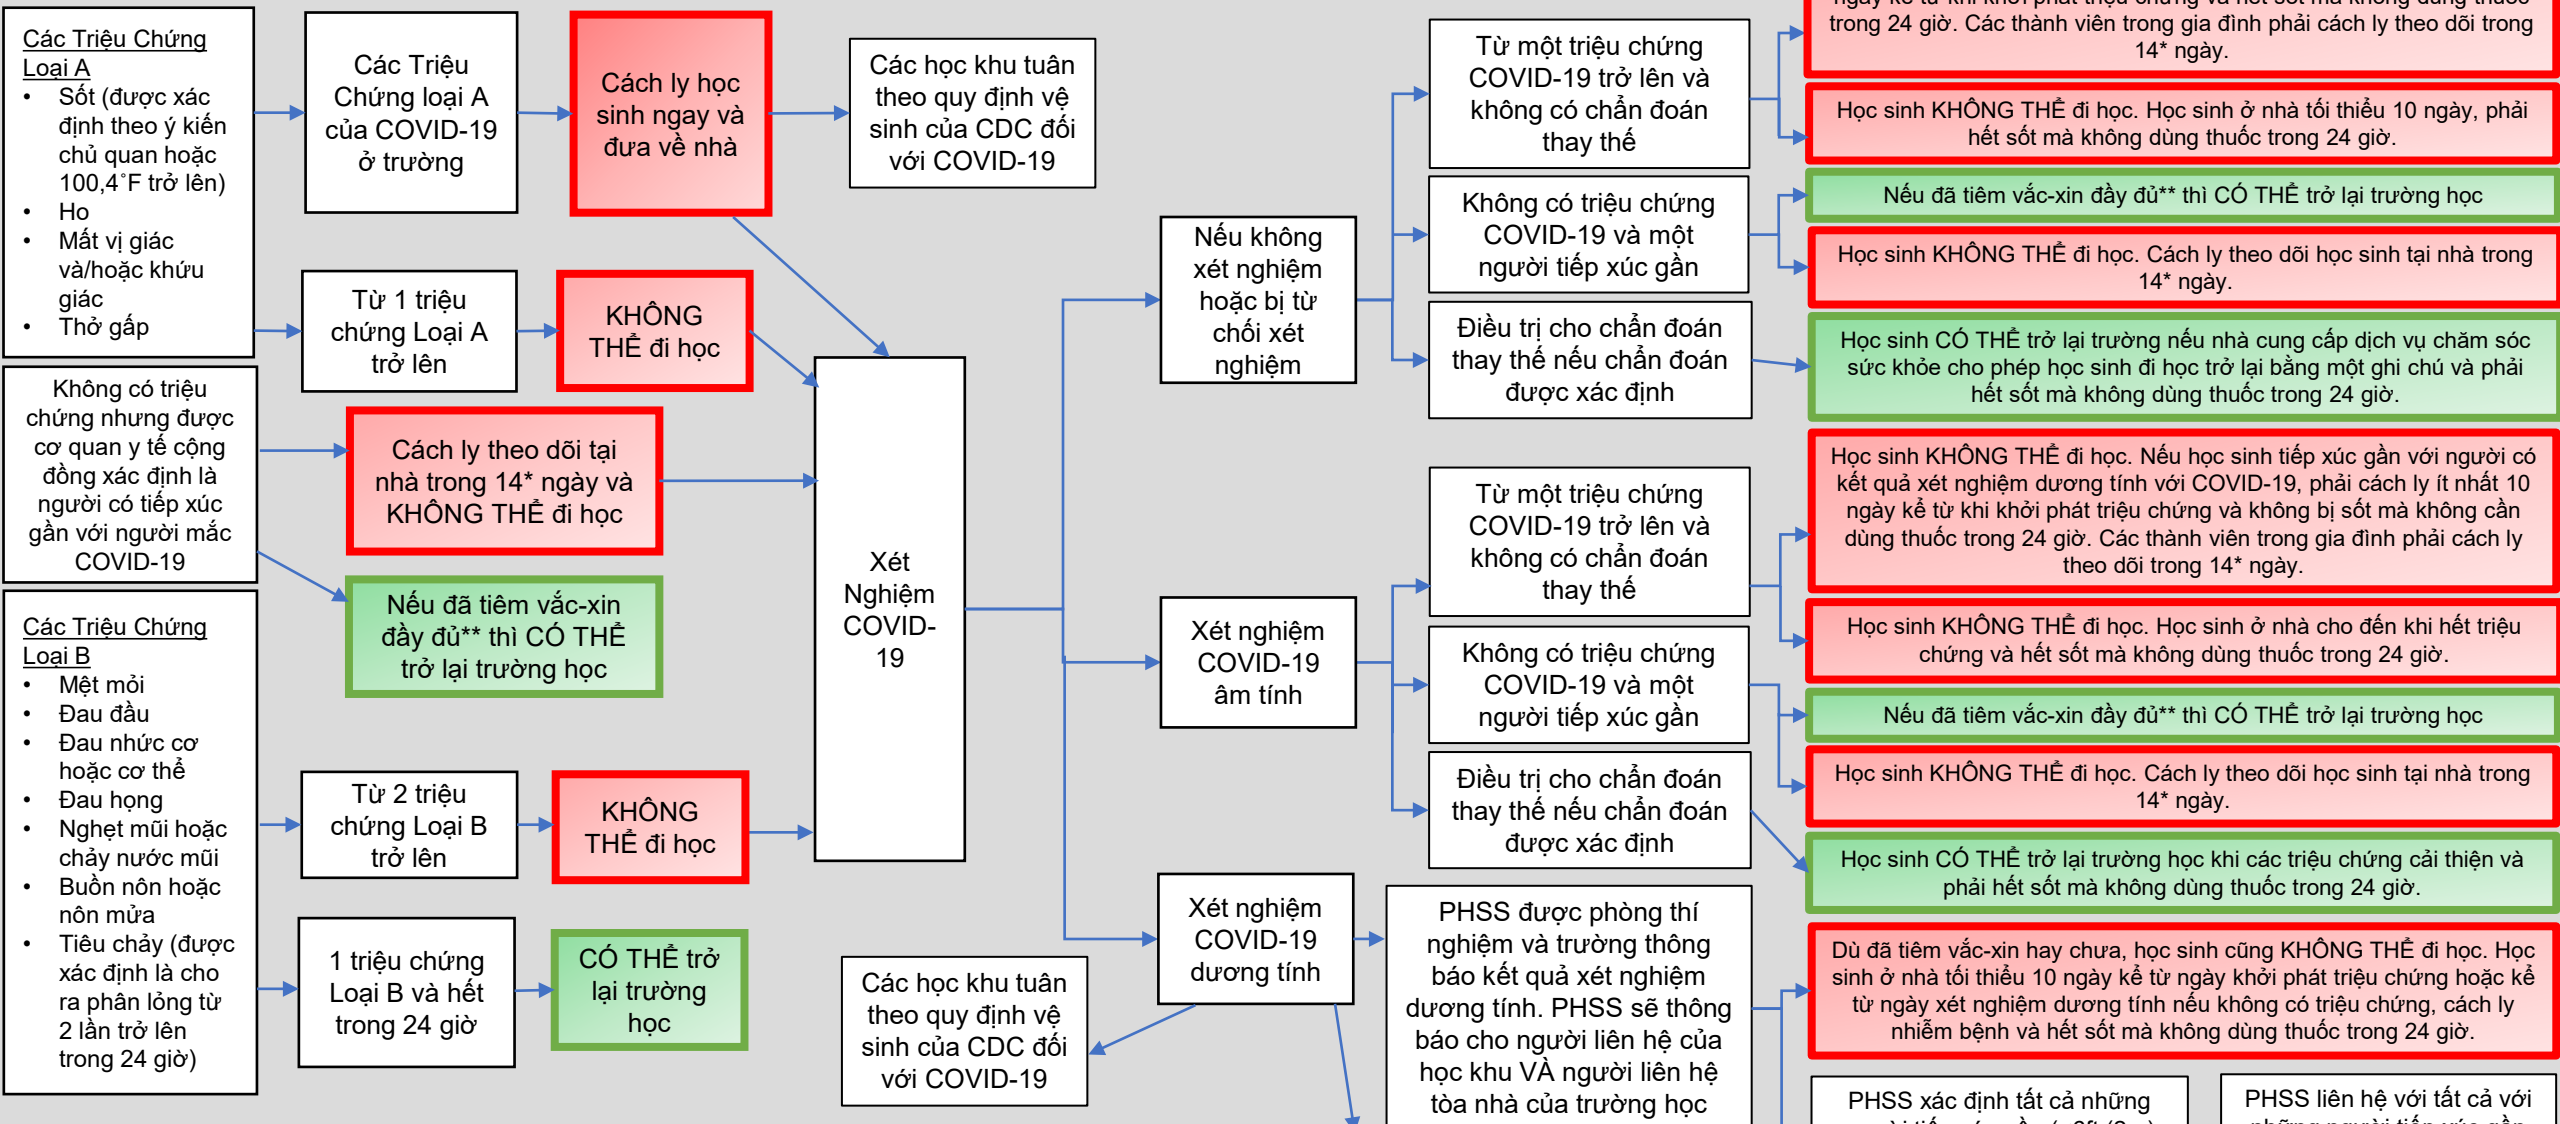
Các Triệu Chứng Loại A
• Sốt (được xác định theo ý kiến chủ quan hoặc 100,4˚F trở lên)
• Ho
• Mất vị giác và/hoặc khứu giác
• Thở gấp

Các Triệu Chứng loại A của COVID-19 ở trường

Cách ly học sinh ngay và đưa về nhà

Các học khu tuân theo quy định vệ sinh của CDC đối với COVID-19

Từ 1 triệu chứng Loại A trở lên

KHÔNG THỂ đi học

Không có triệu chứng nhưng được cơ quan y tế cộng đồng xác định là người có tiếp xúc gần với người mắc COVID-19

Cách ly theo dõi tại nhà trong 14* ngày và KHÔNG THỂ đi học

Nếu đã tiêm vắc-xin đầy đủ** thì CÓ THỂ trở lại trường học

Các Triệu Chứng Loại B
• Mệt mỏi
• Đau đầu
• Đau nhức cơ hoặc cơ thể
• Đau họng
• Nghẹt mũi hoặc chảy nước mũi
• Buồn nôn hoặc nôn mửa
• Tiêu chảy (được xác định là cho ra phân lỏng từ 2 lần trở lên trong 24 giờ)

Từ 2 triệu chứng Loại B trở lên

KHÔNG THỂ đi học

1 triệu chứng Loại B và hết trong 24 giờ

CÓ THỂ trở lại trường học

Xét Nghiệm COVID-19

Nếu không xét nghiệm hoặc bị từ chối xét nghiệm

Xét nghiệm COVID-19 âm tính

Xét nghiệm COVID-19 dương tính

Các học khu tuân theo quy định vệ sinh của CDC đối với COVID-19

Từ một triệu chứng COVID-19 trở lên và không có chẩn đoán thay thế

Không có triệu chứng COVID-19 và một người tiếp xúc gần

Điều trị cho chẩn đoán thay thế nếu chẩn đoán được xác định

Từ một triệu chứng COVID-19 trở lên và không có chẩn đoán thay thế

Không có triệu chứng COVID-19 và một người tiếp xúc gần

Điều trị cho chẩn đoán thay thế nếu chẩn đoán được xác định

PHSS được phòng thí nghiệm và trường thông báo kết quả xét nghiệm dương tính. PHSS sẽ thông báo cho người liên hệ của học khu VÀ người liên hệ tòa nhà của trường học

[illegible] trong 24 giờ. Các thành viên trong gia đình phải cách ly theo dõi trong 14* ngày.

Học sinh KHÔNG THỂ đi học. Học sinh ở nhà tối thiểu 10 ngày, phải hết sốt mà không dùng thuốc trong 24 giờ.

Nếu đã tiêm vắc-xin đầy đủ** thì CÓ THỂ trở lại trường học

Học sinh KHÔNG THỂ đi học. Cách ly theo dõi học sinh tại nhà trong 14* ngày.

Học sinh CÓ THỂ trở lại trường nếu nhà cung cấp dịch vụ chăm sóc sức khỏe cho phép học sinh đi học trở lại bằng một ghi chú và phải hết sốt mà không dùng thuốc trong 24 giờ.

Học sinh KHÔNG THỂ đi học. Nếu học sinh tiếp xúc gần với người có kết quả xét nghiệm dương tính với COVID-19, phải cách ly ít nhất 10 ngày kể từ khi khởi phát triệu chứng và không bị sốt mà không cần dùng thuốc trong 24 giờ. Các thành viên trong gia đình phải cách ly theo dõi trong 14* ngày.

Học sinh KHÔNG THỂ đi học. Học sinh ở nhà cho đến khi hết triệu chứng và hết sốt mà không dùng thuốc trong 24 giờ.

Nếu đã tiêm vắc-xin đầy đủ** thì CÓ THỂ trở lại trường học

Học sinh KHÔNG THỂ đi học. Cách ly theo dõi học sinh tại nhà trong 14* ngày.

Học sinh CÓ THỂ trở lại trường học khi các triệu chứng cải thiện và phải hết sốt mà không dùng thuốc trong 24 giờ.

Dù đã tiêm vắc-xin hay chưa, học sinh cũng KHÔNG THỂ đi học. Học sinh ở nhà tối thiểu 10 ngày kể từ ngày khởi phát triệu chứng hoặc kể từ ngày xét nghiệm dương tính nếu không có triệu chứng, cách ly nhiễm bệnh và hết sốt mà không dùng thuốc trong 24 giờ.

PHSS xác định tất cả những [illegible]

PHSS liên hệ với tất cả với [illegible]